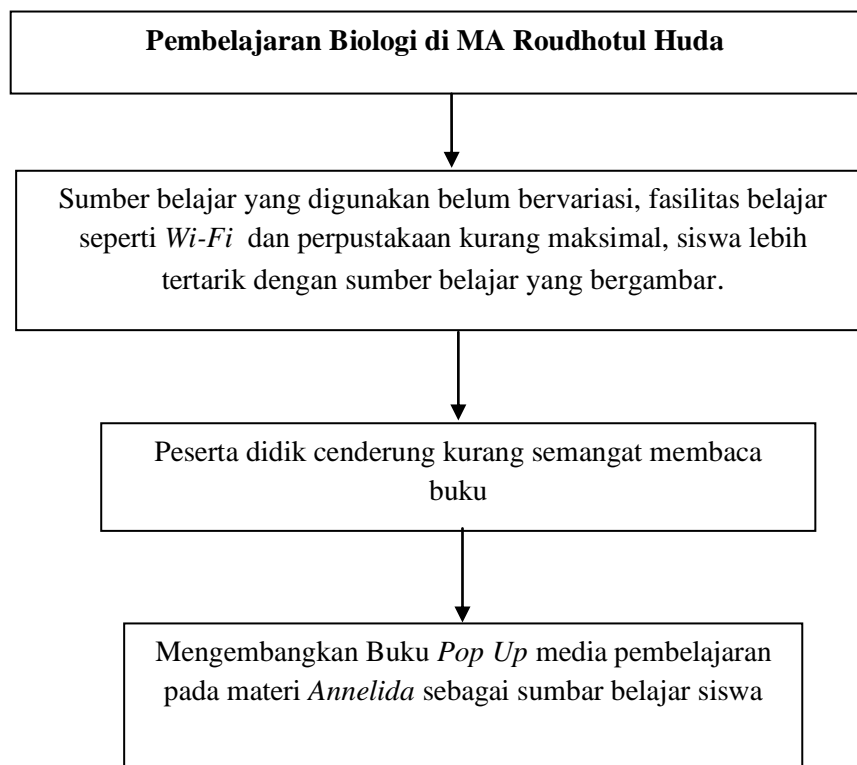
Pembelajaran Biologi di MA Roudhotul Huda

Sumber belajar yang digunakan belum bervariasi, fasilitas belajar seperti Wi-Fi dan perpustakaan kurang maksimal, siswa lebih tertarik dengan sumber belajar yang bergambar.

Peserta didik cenderung kurang semangat membaca buku

Mengembangkan Buku Pop Up media pembelajaran pada materi Annelida sebagai sumbar belajar siswa